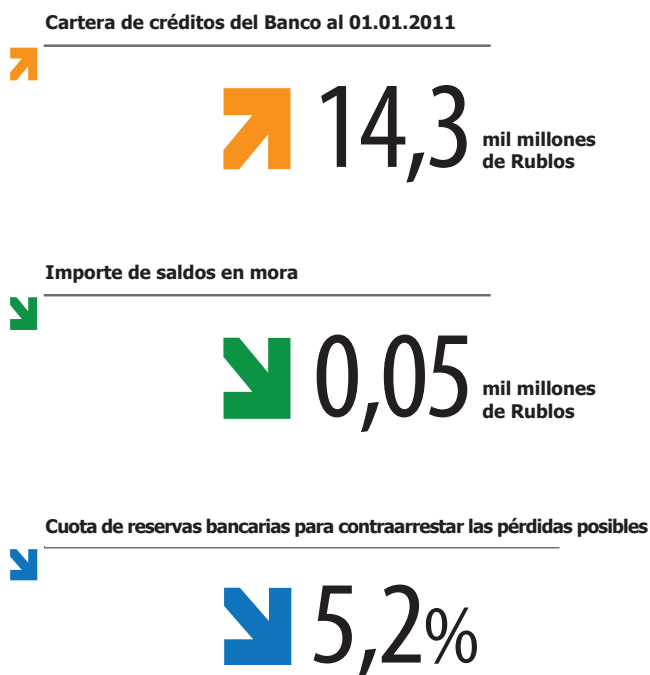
Cartera de créditos del Banco al 01.01.2011

14,3 mil millones de Rublos

Importe de saldos en mora

0,05 mil millones de Rublos

Cuota de reservas bancarias para contraarrestar las pérdidas posibles

5,2%